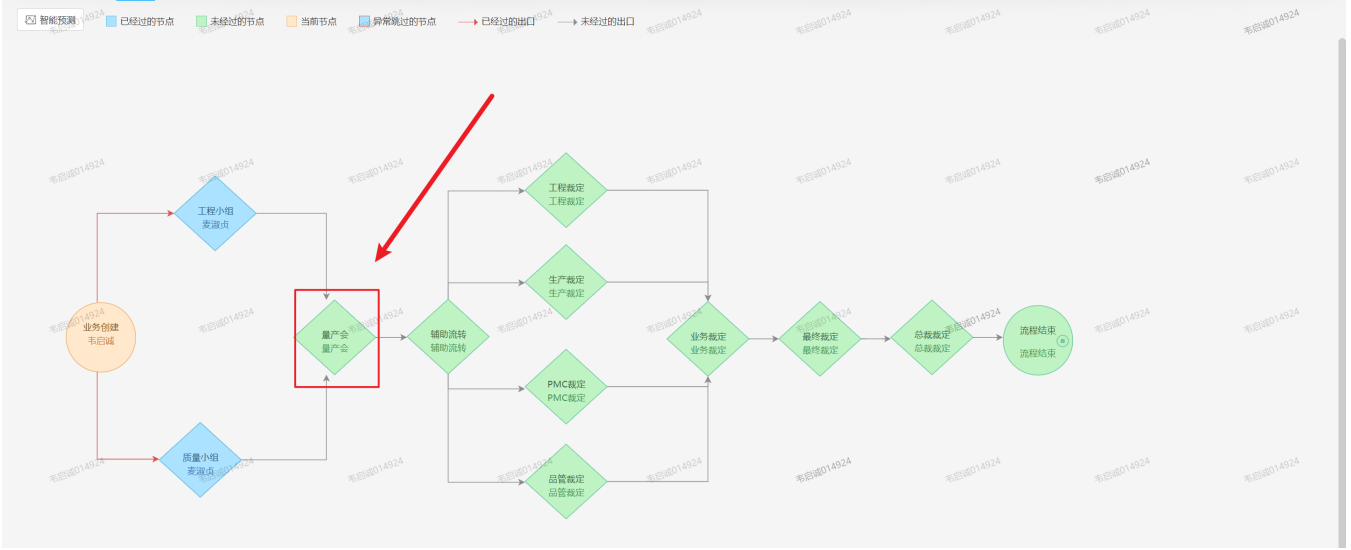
智能预测
已经过的节点
未经过的节点
当前节点
异常跳过的节点
已经过的出口
未经过的出口

业务创建
韦启诚

工程小组
麦淑贞

质量小组
麦淑贞

量产会
量产会

辅助流转
辅助流转

工程裁定
工程裁定

生产裁定
生产裁定

PMC裁定
PMC裁定

品管裁定
品管裁定

业务裁定
业务裁定

最终裁定
最终裁定

总裁裁定
总裁裁定

流程结束
流程结束

韦启诚014924